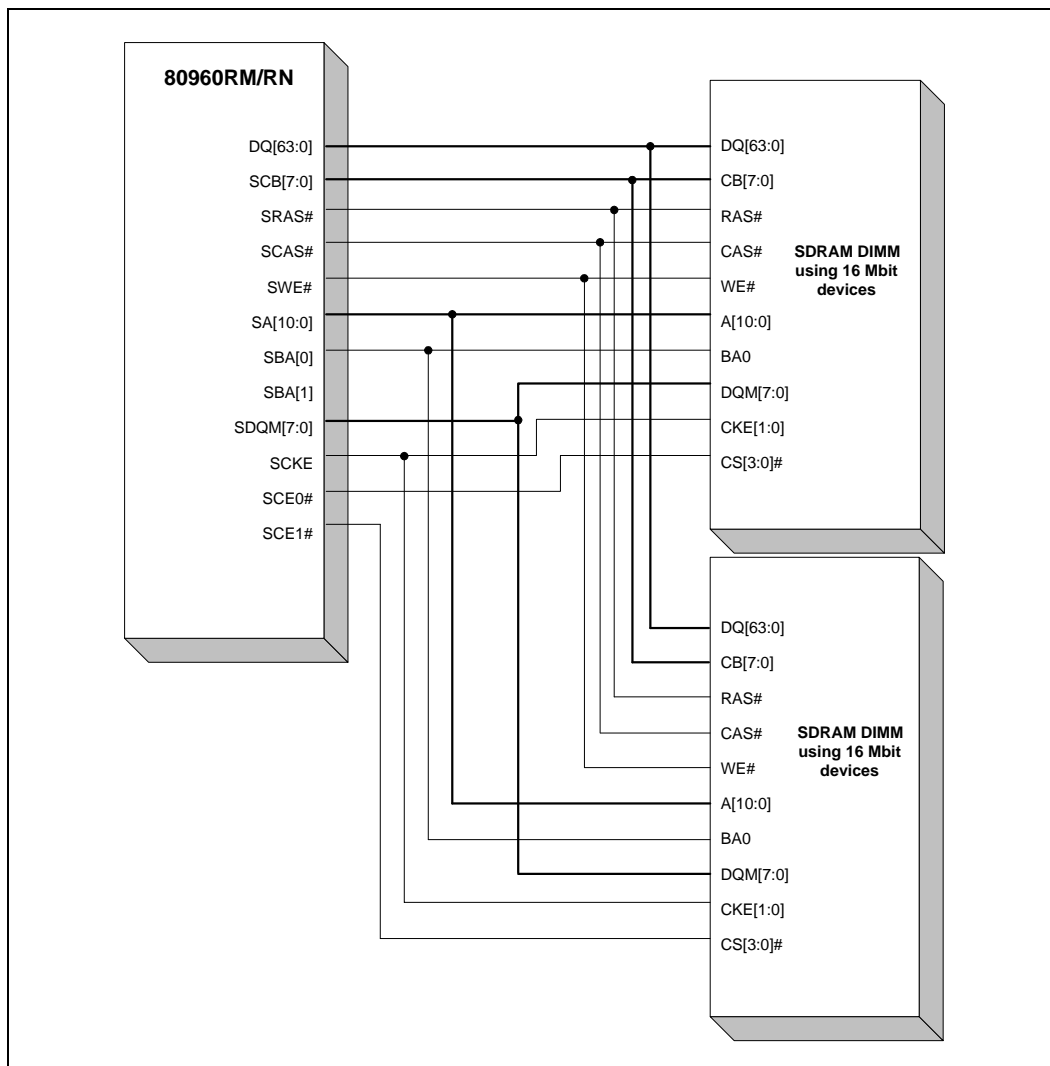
80960RM/RN

DQ[63:0]
SCB[7:0]
SRAS#
SCAS#
SWE#
SA[10:0]
SBA[0]
SBA[1]
SDQM[7:0]
SCKE
SCE0#
SCE1#

DQ[63:0]
CB[7:0]
RAS#
CAS#
WE#
A[10:0]
BA0
DQM[7:0]
CKE[1:0]
CS[3:0]#

SDRAM DIMM using 16 Mbit devices

DQ[63:0]
CB[7:0]
RAS#
CAS#
WE#
A[10:0]
BA0
DQM[7:0]
CKE[1:0]
CS[3:0]#

SDRAM DIMM using 16 Mbit devices